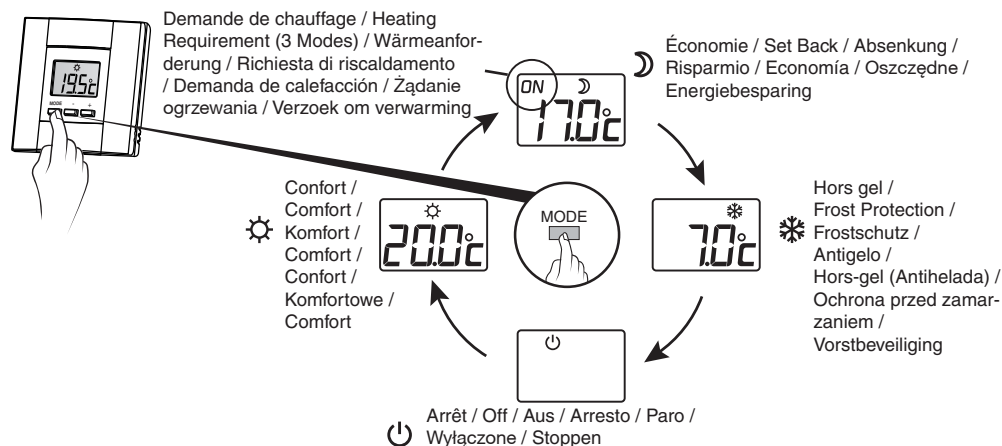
19.5°c
MODE - +

Demande de chauffage / Heating Requirement (3 Modes) / Wärmeanforderung / Richiesta di riscaldamento / Demanda de calefacción / Żądanie ogrzewania / Verzoek om verwarming

ON
17.0°c

Économie / Set Back / Absenkung / Risparmio / Economía / Oszczędne / Energiebesparing

Confort / Comfort / Komfort / Comfort / Confort / Komfortowe / Comfort

20.0°c

MODE

7.0°c

Hors gel / Frost Protection / Frostschutz / Antigelo / Hors-gel (Antihelada) / Ochrona przed zamarzaniem / Vorstbeveiliging

Arrêt / Off / Aus / Arresto / Paro / Wyłączone / Stoppen